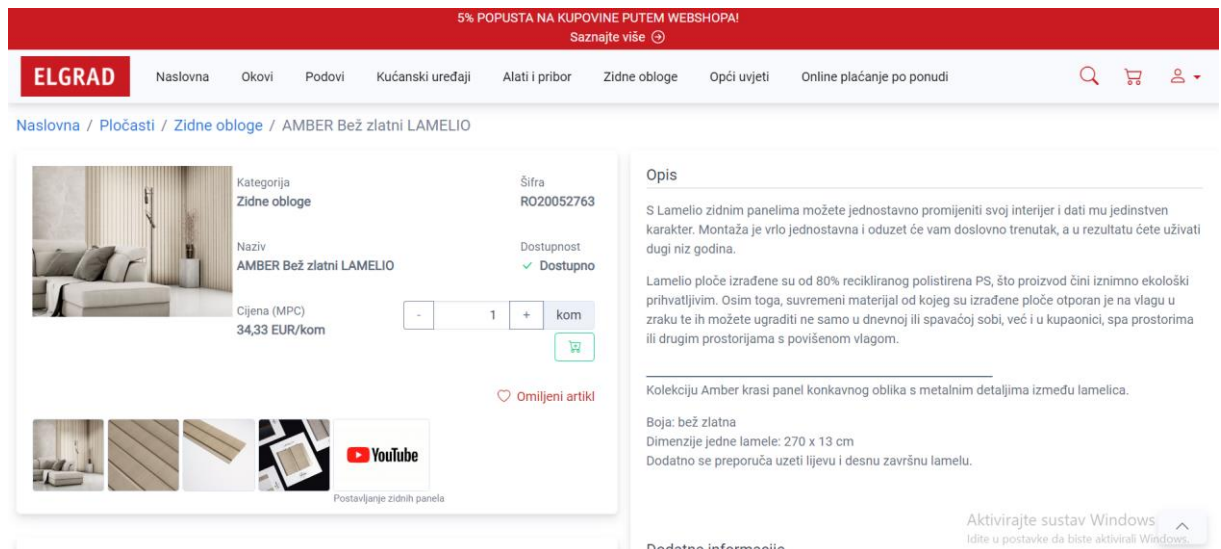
5% POPUSTA NA KUPOVINE PUTEM WEBSHOPA!
Saznajte više

ELGRAD Naslovna Okovi Podovi Kućanski uređaji Alati i pribor Zidne obloge Opći uvjeti Online plaćanje po ponudi

Naslovna / Pločasti / Zidne obloge / AMBER Bež zlatni LAMELIO

Kategorija
Zidne obloge

Šifra
RO20052763

Naziv
AMBER Bež zlatni LAMELIO

Dostupnost
Dostupno

Cijena (MPC)
34,33 EUR/kom

- 1 + kom

Omiljeni artikl

YouTube
Postavljanje zidnih panela

Opis

S Lamelio zidnim panelima možete jednostavno promijeniti svoj interijer i dati mu jedinstven karakter. Montaža je vrlo jednostavna i oduzet će vam doslovno trenutak, a u rezultatu ćete uživati dugi niz godina.

Lamelio ploče izrađene su od 80% recikliranog polistirena PS, što proizvod čini iznimno ekološki prihvatljivim. Osim toga, suvremeni materijal od kojeg su izrađene ploče otporan je na vlagu u zraku te ih možete ugraditi ne samo u dnevnoj ili spavaćoj sobi, već i u kupaonici, spa prostorima ili drugim prostorijama s povišenom vlagom.

Kolekciju Amber krasi panel konkavnog oblika s metalnim detaljima između lamelica.

Boja: bež zlatna
Dimenzije jedne lamele: 270 x 13 cm
Dodatno se preporuča uzeti lijevu i desnu završnu lamelu.

Aktivirajte sustav Windows
Idite u postavke da biste aktivirali Windows.

Dodatne informacije